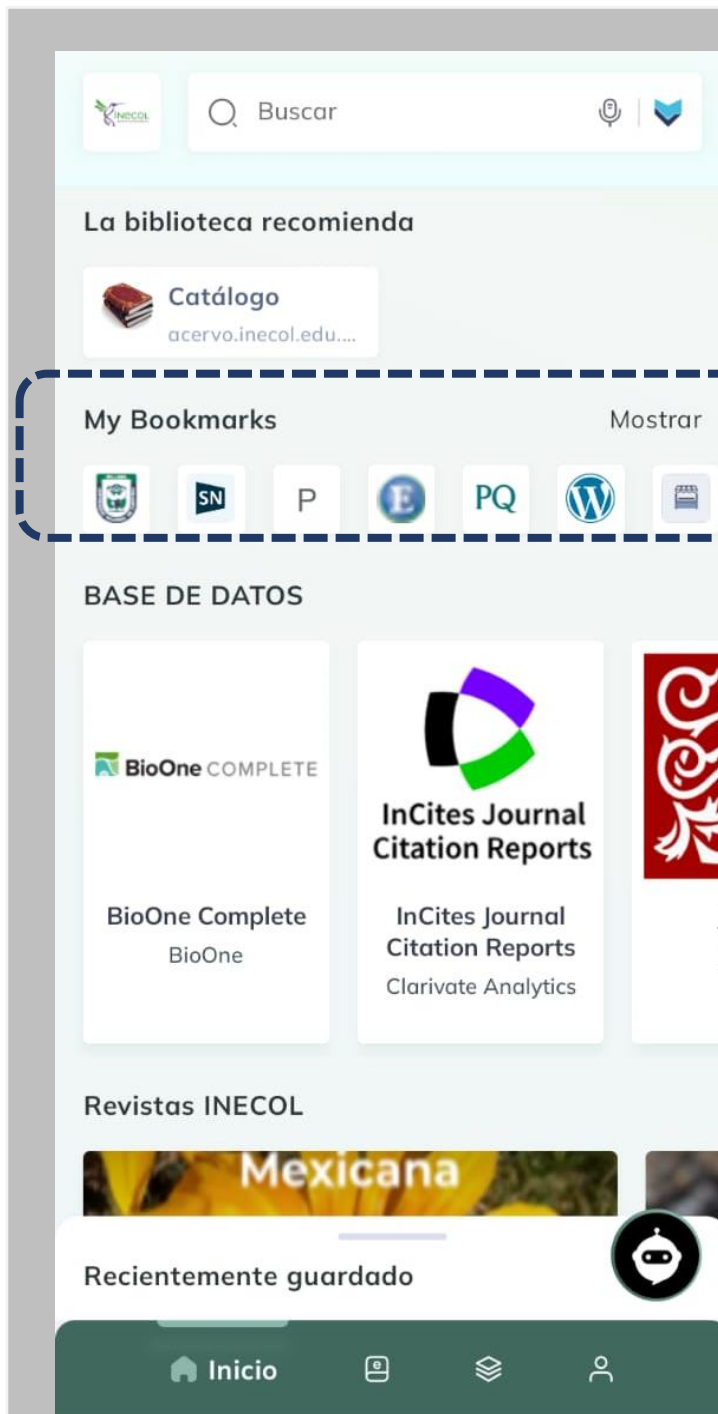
INECOL

Buscar

La biblioteca recomienda

Catálogo
acervo.inecol.edu....

My Bookmarks
Mostrar

SN
P
E
PQ

BASE DE DATOS

BioOne COMPLETE
BioOne Complete
BioOne

InCites Journal Citation Reports
InCites Journal Citation Reports
Clarivate Analytics

Revistas INECOL

Mexicana

Recientemente guardado

Inicio